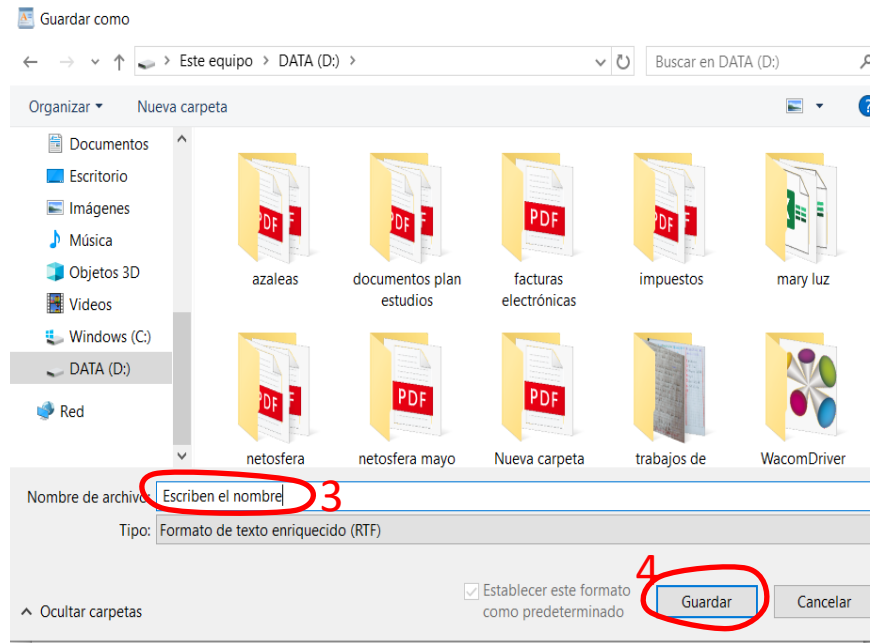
Guardar como

← → ∨ ↑ > Este equipo > DATA (D:) >

Buscar en DATA (D:)

Organizar ▾ Nueva carpeta

Documentos
Escritorio
Imágenes
Música
Objetos 3D
Videos
Windows (C:)
DATA (D:)
Red

PDF azaleas
PDF documentos plan estudios
PDF facturas electrónicas
PDF impuestos
mary luz
PDF netosfera
PDF netosfera mayo
PDF Nueva carpeta
trabajos de
WacomDriver

Nombre de archivo: Escriben el nombre 3

Tipo: Formato de texto enriquecido (RTF)

^ Ocultar carpetas

Establecer este formato como predeterminado

4

Guardar

Cancelar